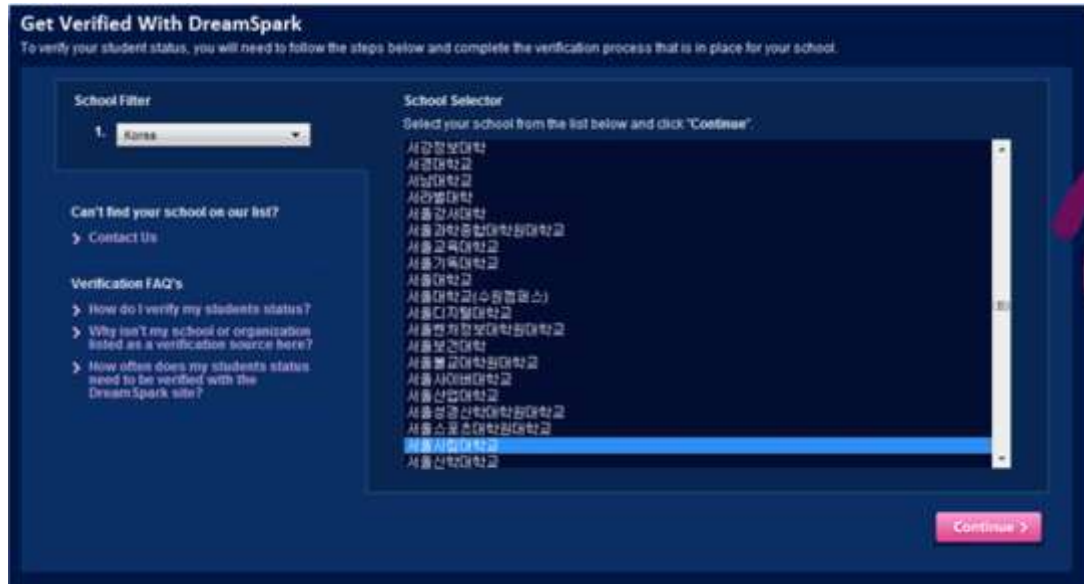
Get Verified With DreamSpark

To verify your student status, you will need to follow the steps below and complete the verification process that is in place for your school.

School Filter

1. Korea

Can't find your school on our list?

> Contact Us

Verification FAQ's

> How do I verify my students status?

> Why isn't my school or organization listed as a verification source here?

> How often does my students status need to be verified with the DreamSpark site?

School Selector

Select your school from the list below and click "Continue".

서강정보대학
서경대학교
서남대학교
서라벌대학
서울강서대학
서울과학종합대학원대학교
서울교육대학교
서울기독대학교
서울대학교
서울대학교(수원캠퍼스)
서울디지털대학교
서울벤처정보대학원대학교
서울보건대학
서울불교대학원대학교
서울사이버대학교
서울산업대학교
서울성경신학대학원대학교
서울스포츠대학원대학교
서울시립대학교
서울신학대학교

Continue >